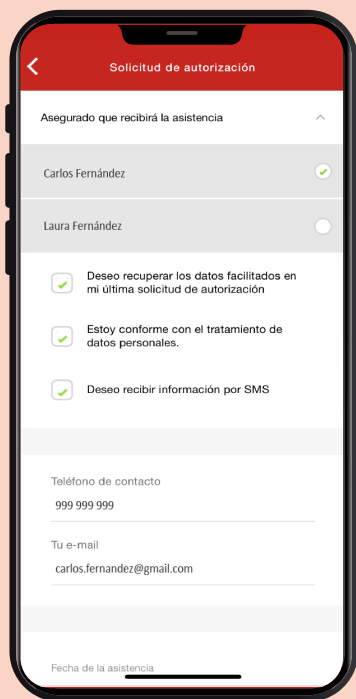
Solicitud de autorización

Asegurado que recibirá la asistencia

Carlos Fernández

Laura Fernández

Deseo recuperar los datos facilitados en mi última solicitud de autorización

Estoy conforme con el tratamiento de datos personales.

Deseo recibir información por SMS

Teléfono de contacto

999 999 999

Tu e-mail

carlos.fernandez@gmail.com

Fecha de la asistencia